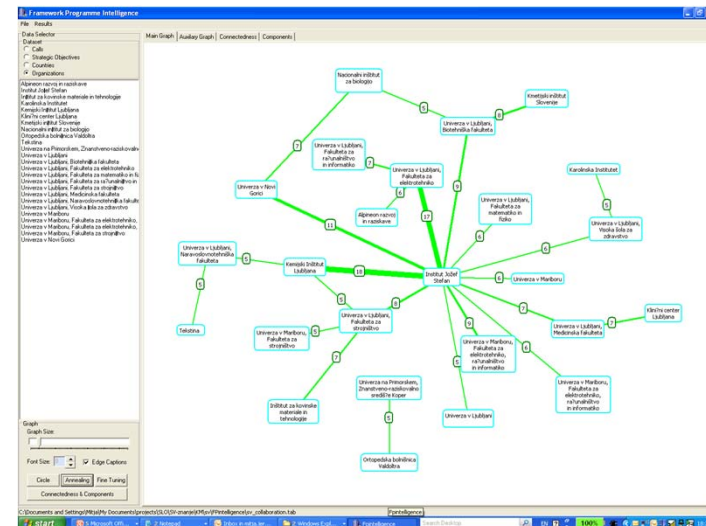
Framework Programme Intelligence

File Results

Data Selector
Dataset
Calls
Strategic Objectives
Countries
Organizations

Alpineon razvoj in raziskave
Institut Jožef Stefan
Inštitut za kovinske materiale in tehnologije
Karolinska Institutet
Kemijski inštitut Ljubljana
Klini?ni center Ljubljana
Kmetijski inštitut Slovenije
Nacionalni inštitut za biologijo
Ortopedska bolnišnica Valdoltra
Tekstina
Univerza na Primorskem, Znanstveno-raziskovalni
Univerza v Ljubljani
Univerza v Ljubljani, Biotehniška fakulteta
Univerza v Ljubljani, Fakulteta za elektrotehniko
Univerza v Ljubljani, Fakulteta za matematiko in fi
Univerza v Ljubljani, Fakulteta za ra?unalništvo
Univerza v Ljubljani, Fakulteta za strojništvo
Univerza v Ljubljani, Medicinska fakulteta
Univerza v Ljubljani, Naravoslovnotehniška fakulte
Univerza v Ljubljani, Visoka šola za zdravstvo
Univerza v Mariboru
Univerza v Mariboru, Fakulteta za elektrotehniko,
Univerza v Mariboru, Fakulteta za elektrotehniko,
Univerza v Mariboru, Fakulteta za strojništvo
Univerza v Novi Gorici

Main Graph | Auxiliary Graph | Connectedness | Components

Nacionalni inštitut za biologijo
Kmetijski inštitut Slovenije
Univerza v Ljubljani, Biotehniška fakulteta
Univerza v Ljubljani, Fakulteta za ra?unalništvo in informatiko
Univerza v Ljubljani, Fakulteta za elektrotehniko
Univerza v Novi Gorici
Alpineon razvoj in raziskave
Univerza v Ljubljani, Fakulteta za matematiko in fiziko
Karolinska Institutet
Univerza v Ljubljani, Visoka šola za zdravstvo
Univerza v Ljubljani, Naravoslovnotehniška fakulteta
Kemijski inštitut Ljubljana
Institut Jožef Stefan
Univerza v Mariboru
Tekstina
Univerza v Ljubljani, Fakulteta za strojništvo
Univerza v Mariboru, Fakulteta za strojništvo
Klini?ni center Ljubljana
Univerza v Ljubljani, Medicinska fakulteta
Univerza v Mariboru, Fakulteta za elektrotehniko, ra?unalništvo in informatiko
Univerza v Mariboru, Fakulteta za elektrotehniko, ra?unalništvo in informatiko
Univerza na Primorskem, Znanstveno-raziskovalno središ?e Koper
Inštitut za kovinske materiale in tehnologije
Univerza v Ljubljani
Ortopedska bolnišnica Valdoltra

5 8 7 7 9 17 11 6 6 5 6 5 19 6 5 5 5 7 9 7 7 6 6 5

Graph
Graph Size
Font Size: Edge Captions
Circle | Annealing | Fine Tuning
Connectedness & Components

C:\Documents and Settings\Mitja\My Documents\projects\SLO\SV-znanje\KM\sv\FPintelligence\sv_collaboration.tab
FPintelligence

start | 5 Microsoft Offi... | 2 Notepad | Inbox in mitja.jer... | 2 Windows Expl... | FPintelligence | Search Desktop | EN | 100%